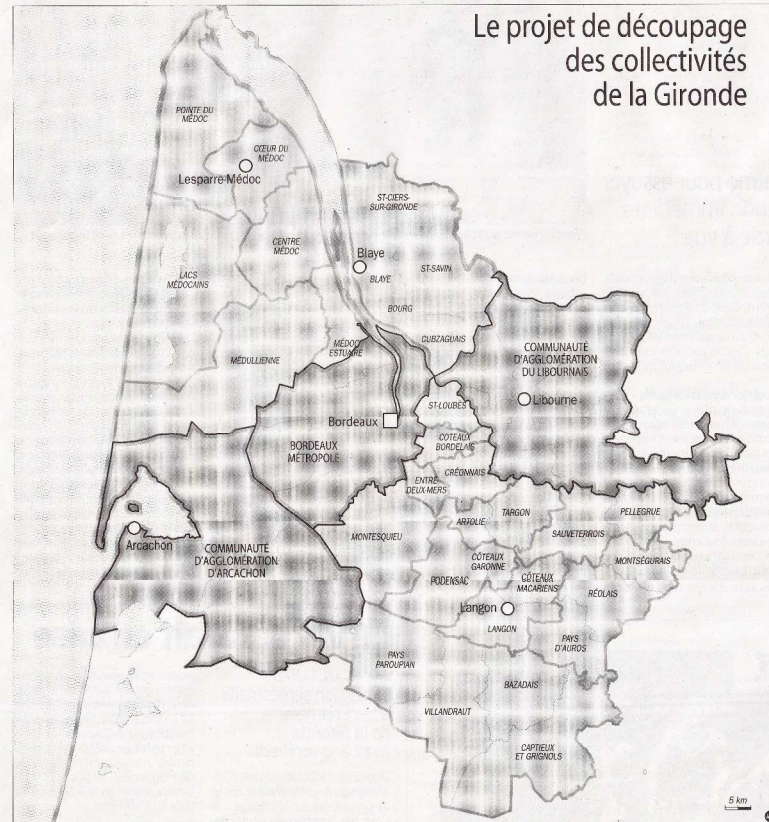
Le projet de découpage des collectivités de la Gironde

POINTE DU MÉDOC

CŒUR DU MÉDOC

Lesparre-Médoc

ST-CIERS-SUR-GIRONDE

CENTRE MÉDOC

Blaye

LACS MÉDOCAINS

BLAYE

ST-SAVIN

BOURG

CUBZAGUAIS

MÉDULLIENNE

MÉDOC ESTUAIRE

COMMUNAUTÉ D'AGGLOMÉRATION DU LIBOURNAIS

ST-LOUBES

Libourne

Bordeaux

BORDEAUX MÉTROPOLE

COTEAUX BORDELAIS

CRÉONNAIS

ENTRE DEUX MERS

TARGON

PELLEGRUE

Arcachon

ARTOLIE

SAUVETERROIS

MONTESQUIEU

COMMUNAUTÉ D'AGGLOMÉRATION D'ARCACHON

CÔTEAUX GARONNE

MONTSÉGURAIS

PODENSAC

CÔTEAUX MACARIENS

RÉOLAIS

Langon

LANGON

PAYS D'AUROS

PAYS PAROUPIAN

BAZADAIS

VILLANDRAUT

CAPTIEUX ET GRIGNOLS

5 km